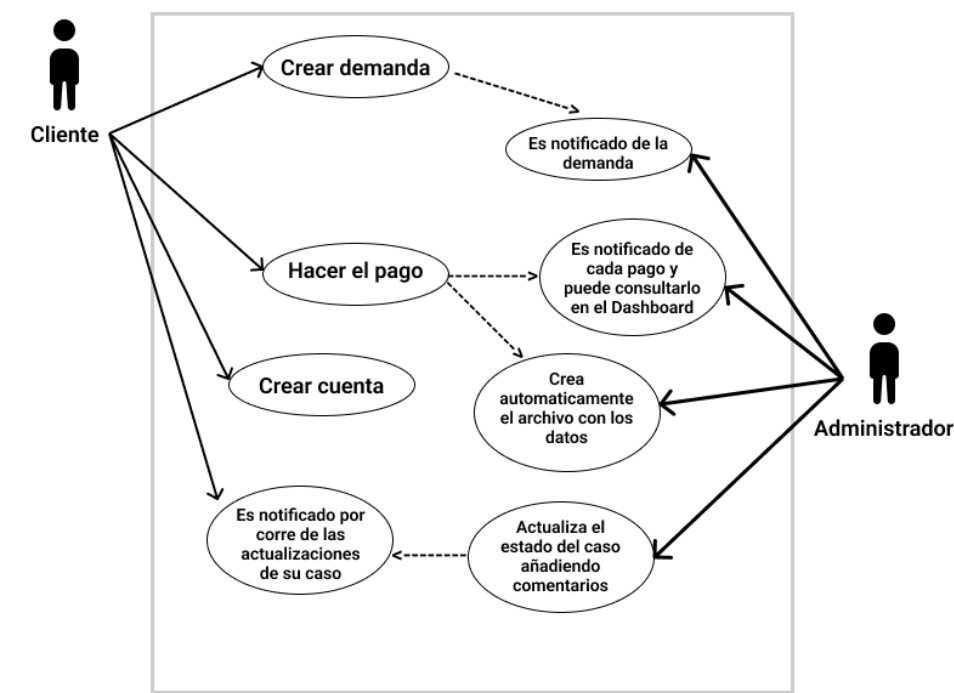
Cliente

Crear demanda

Es notificado de la demanda

Hacer el pago

Es notificado de cada pago y puede consultarlo en el Dashboard

Crear cuenta

Crea automaticamente el archivo con los datos

Administrador

Es notificado por corre de las actualizaciones de su caso

Actualiza el estado del caso añadiendo comentarios